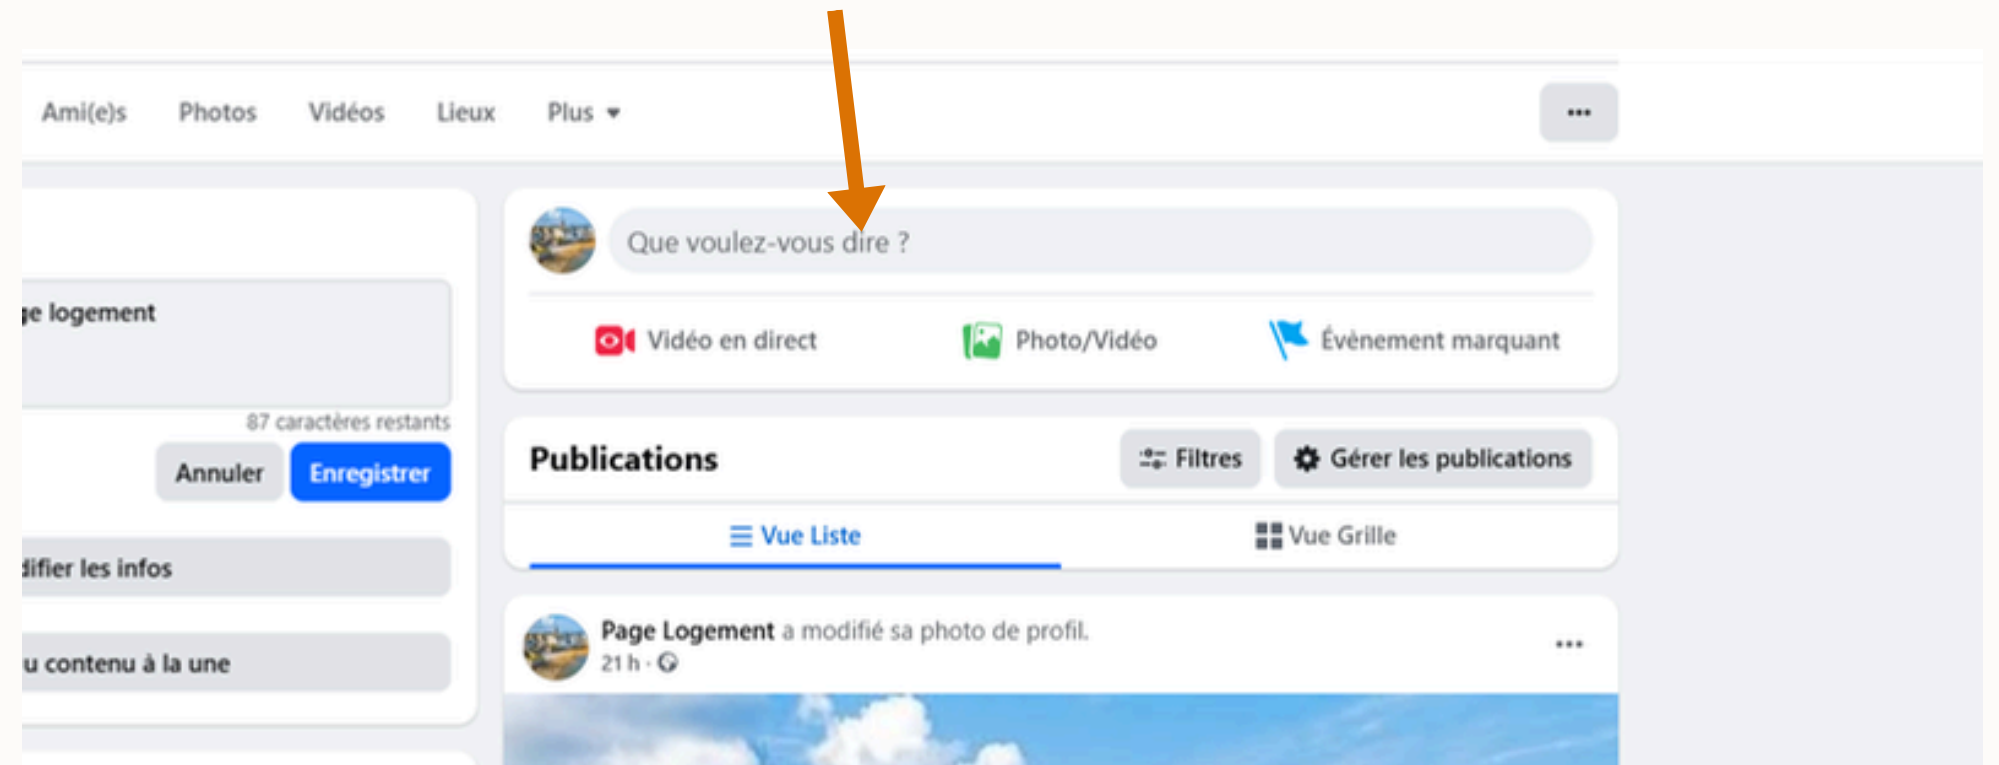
Ami(e)s Photos Vidéos Lieux Plus ▾

...

ge logement

87 caractères restants

Annuler Enregistrer

difier les infos

u contenu à la une

Que voulez-vous dire ?

Vidéo en direct Photo/Vidéo Évènement marquant

Publications

Filtres Gérer les publications

Vue Liste Vue Grille

Page Logement a modifié sa photo de profil.
21 h ·

...